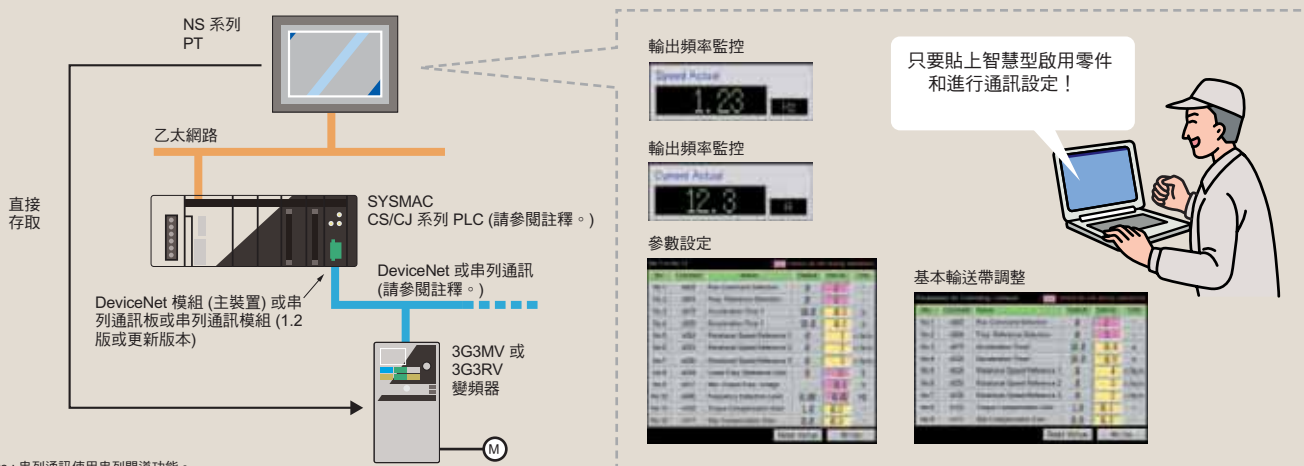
NS 系列
PT

乙太網路

直接
存取

SYSMAC
CS/CJ 系列 PLC (請參閱註釋。)

DeviceNet 或串列通訊
(請參閱註釋。)

DeviceNet 模組 (主裝置) 或串列通訊板或串列通訊模組 (1.2 版或更新版本)

3G3MV 或
3G3RV
變頻器

M

輸出頻率監控

Speed Actual
1.23
Hz

輸出頻率監控

Current Actual
12.3

參數設定

基本輸送帶調整

只要貼上智慧型啟用零件
和進行通訊設定！

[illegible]